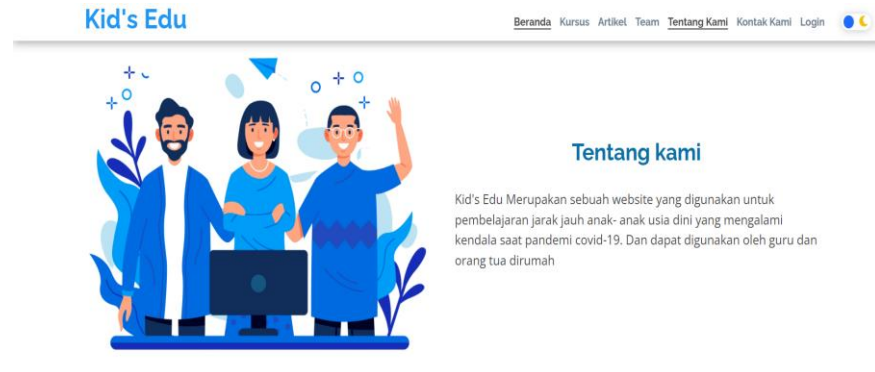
Kid's Edu

Beranda Kursus Artikel Team Tentang Kami Kontak Kami Login

Tentang kami

Kid's Edu Merupakan sebuah website yang digunakan untuk pembelajaran jarak jauh anak- anak usia dini yang mengalami kendala saat pandemi covid-19. Dan dapat digunakan oleh guru dan orang tua dirumah